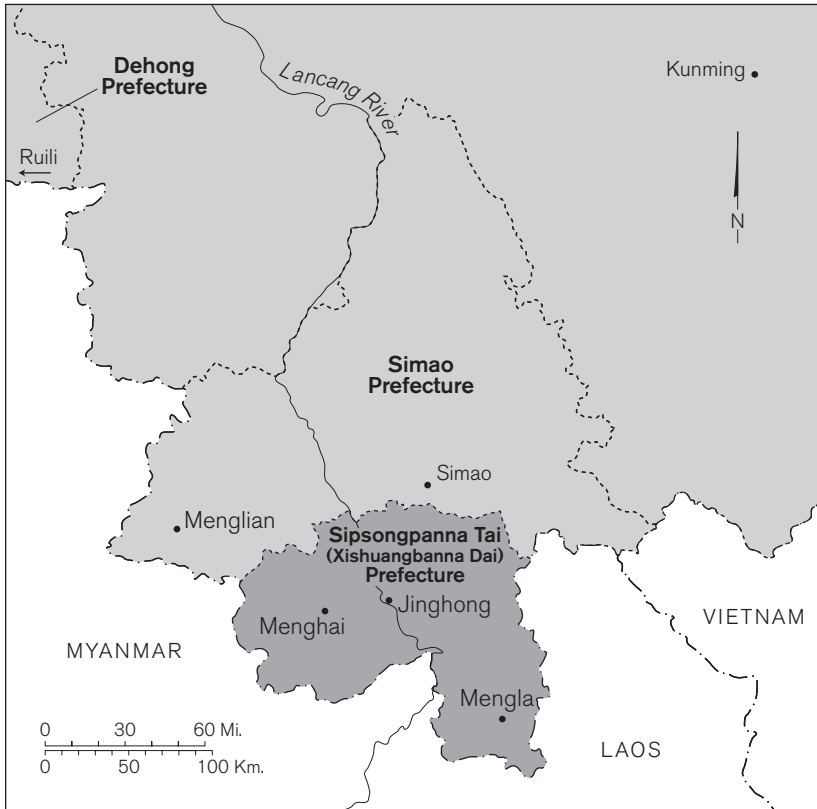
Dehong Prefecture

Lancang River

Kunming

Ruili

N

Simao Prefecture

Simao

Menglian

Sipsongpanna Tai (Xishuangbanna Dai) Prefecture

Jinghong

Menghai

VIETNAM

MYANMAR

Mengla

0 30 60 Mi.

0 50 100 Km.

LAOS